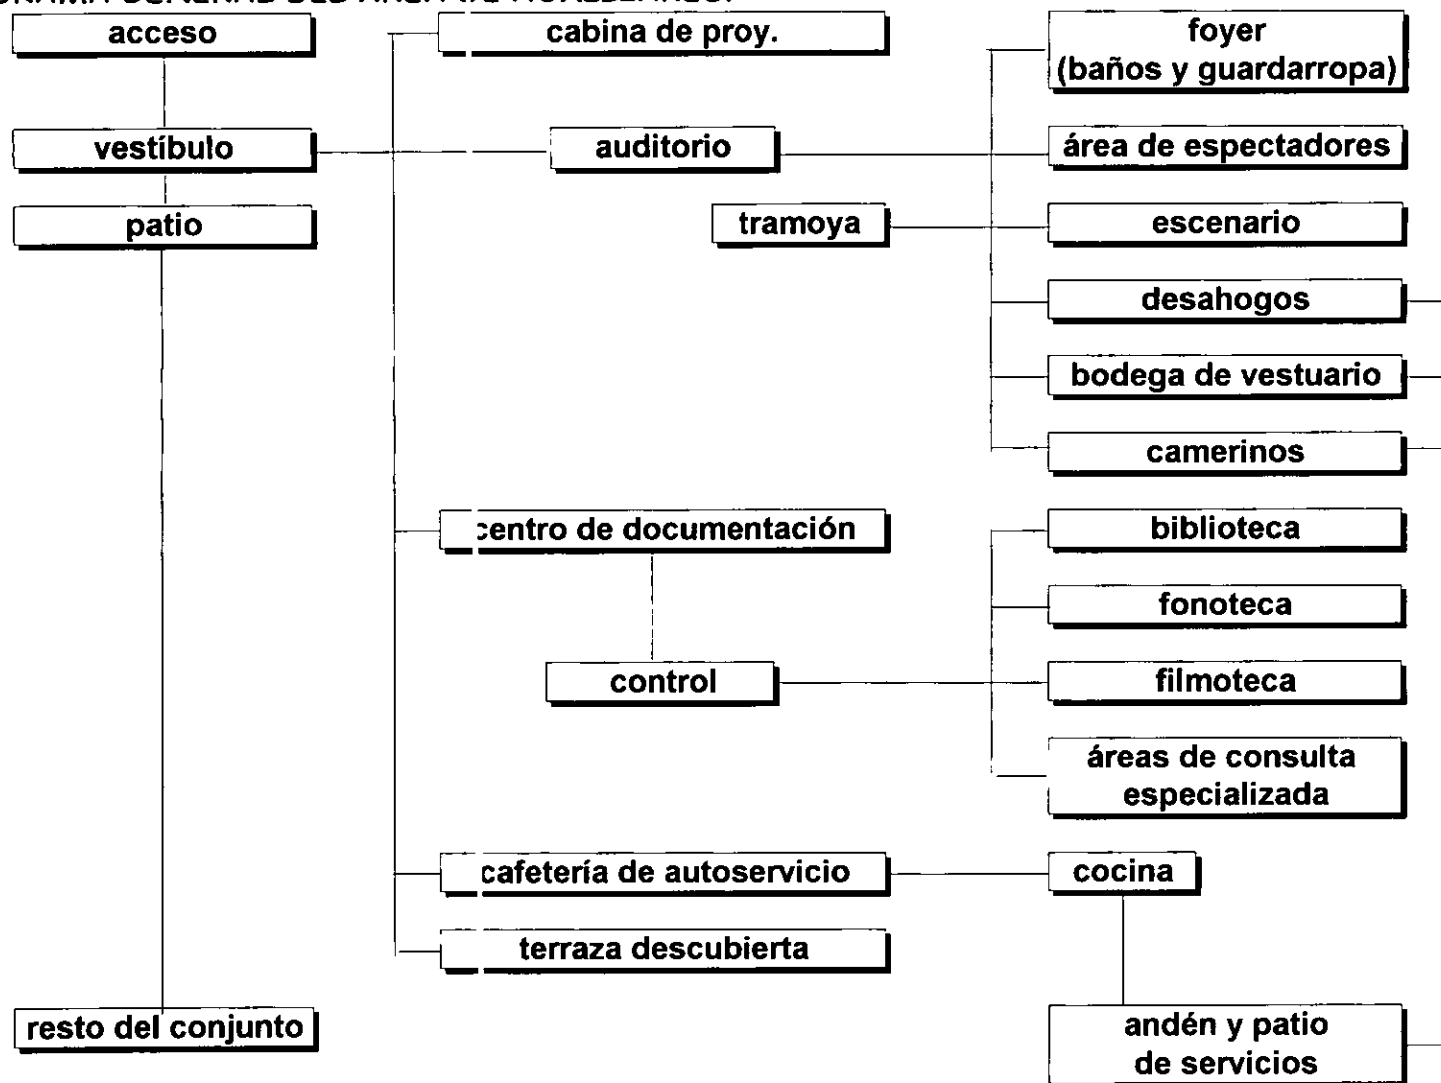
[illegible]

acceso

vestíbulo

patio

resto del conjunto

cabina de proy.

auditorio

tramoya

:entro de documentación

control

cafetería de autoservicio

terraza descubierta

foyer (baños y guardarropa)

área de espectadores

escenario

desahogos

bodega de vestuario

camerinos

biblioteca

fonoteca

filmoteca

áreas de consulta especializada

cocina

andén y patio de servicios